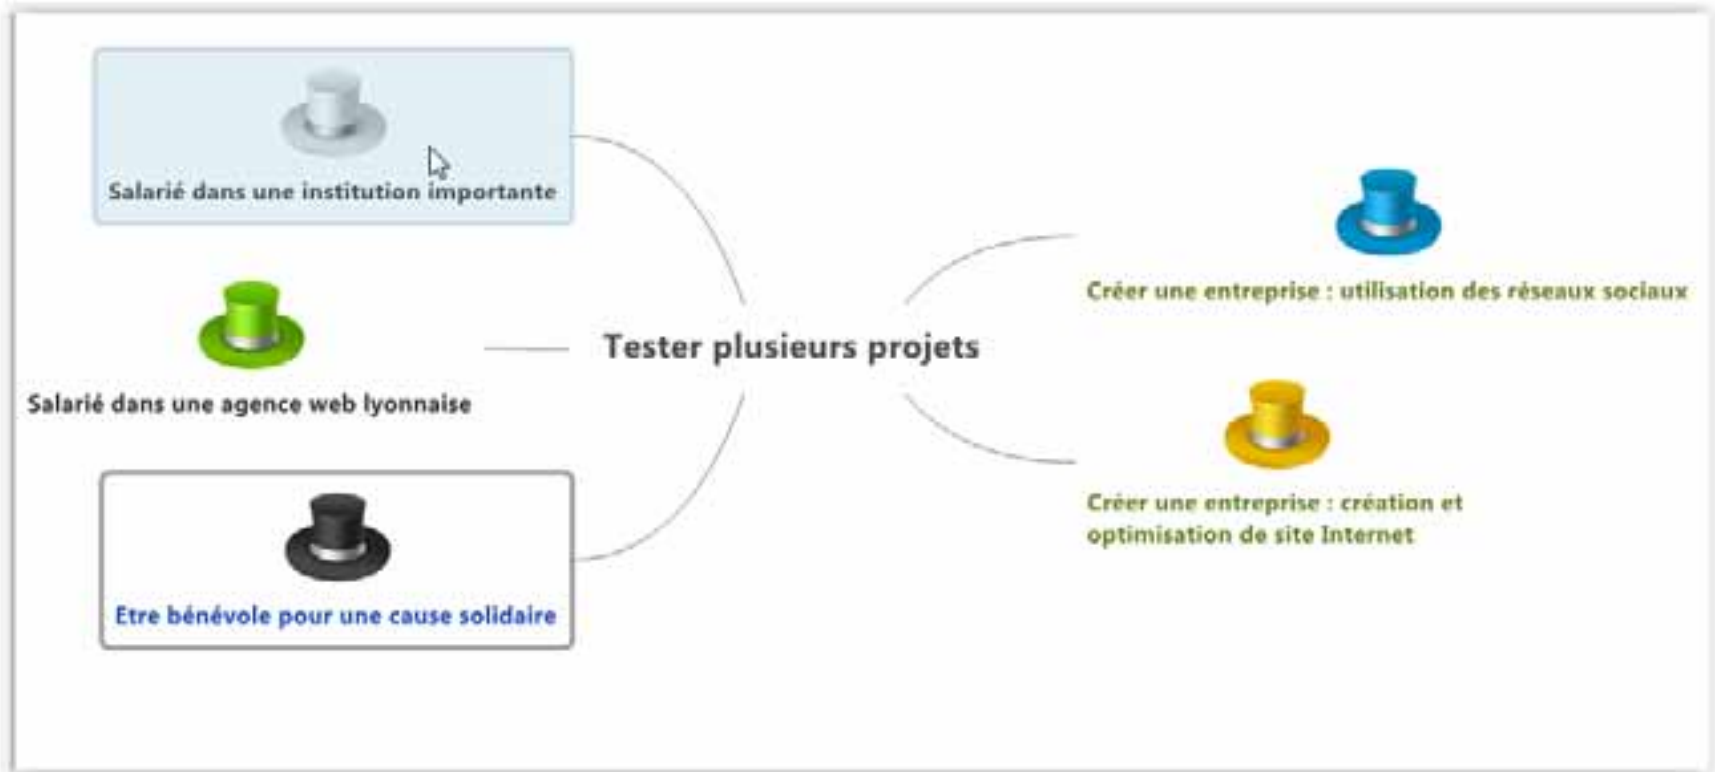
Salarié dans une institution importante

Salarié dans une agence web lyonnaise

Etre bénévole pour une cause solidaire

Tester plusieurs projets

Créer une entreprise : utilisation des réseaux sociaux

Créer une entreprise : création et optimisation de site Internet